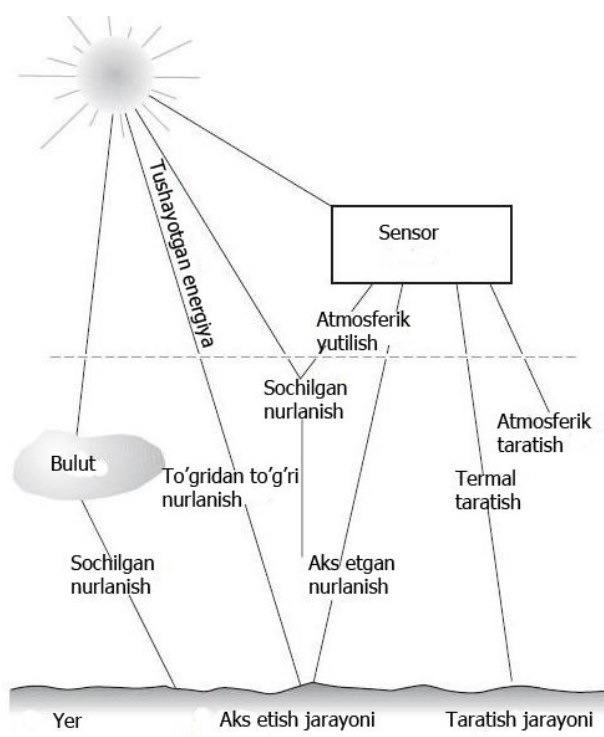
Tushayotgan energiya

Sensor

Atmosferik yutilish

Sochilgan nurlanish

Atmosferik taratish

Bulut

To'gridan to'g'ri nurlanish

Termal taratish

Sochilgan nurlanish

Aks etgan nurlanish

Yer

Aks etish jarayoni

Taratish jarayoni